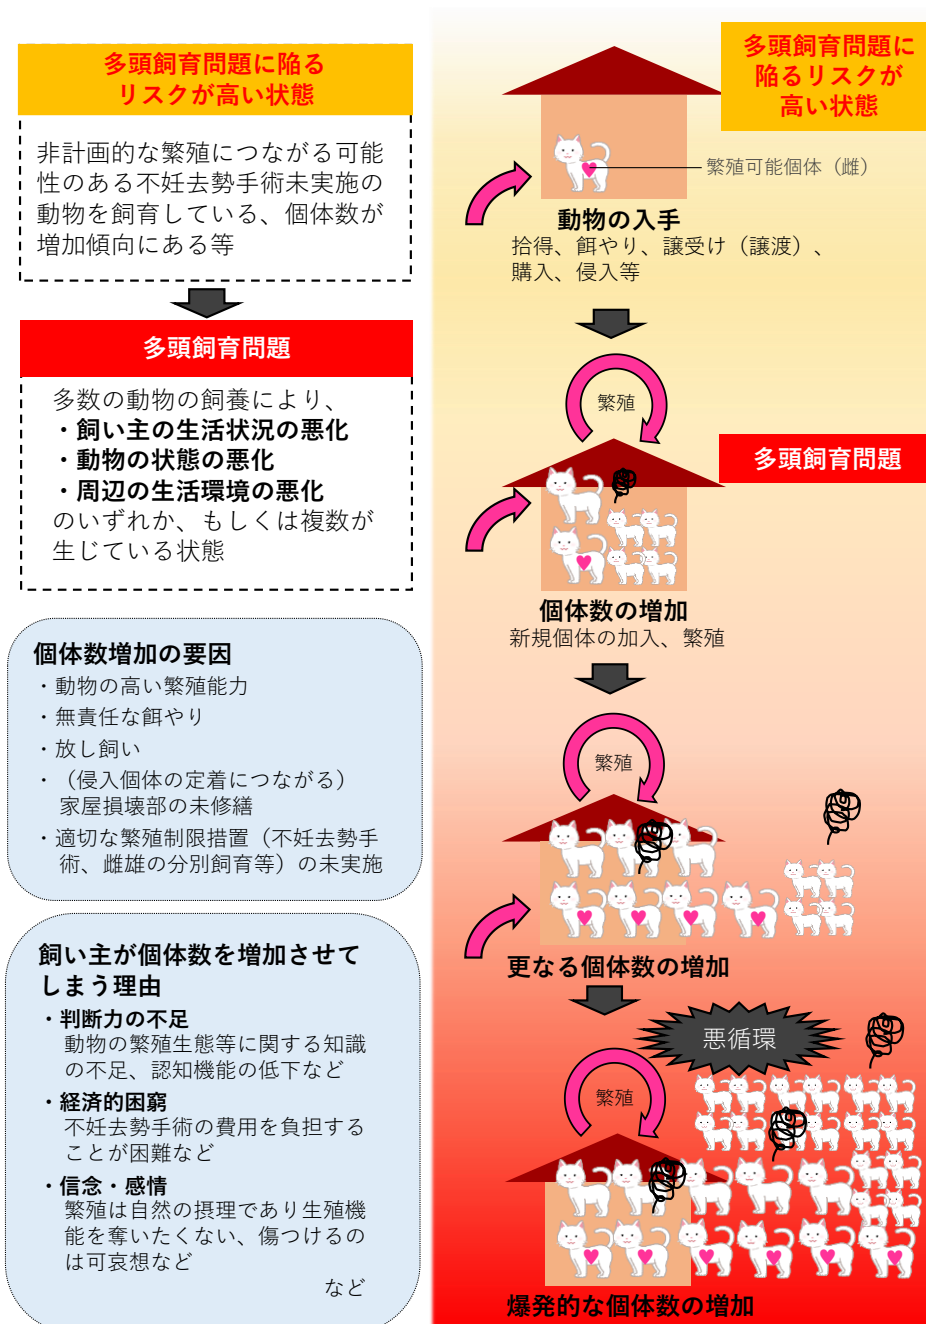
多頭飼育問題に陥るリスクが高い状態

非計画的な繁殖につながる可能性のある不妊去勢手術未実施の動物を飼育している、個体数が増加傾向にある等

多頭飼育問題

多数の動物の飼養により、
・飼い主の生活状況の悪化
・動物の状態の悪化
・周辺の生活環境の悪化
のいずれか、もしくは複数が生じている状態

個体数増加の要因
・動物の高い繁殖能力
・無責任な餌やり
・放し飼い
・（侵入個体の定着につながる）家屋損壊部の未修繕
・適切な繁殖制限措置（不妊去勢手術、雌雄の分別飼育等）の未実施

飼い主が個体数を増加させてしまう理由
・判断力の不足
動物の繁殖生態等に関する知識の不足、認知機能の低下など
・経済的困窮
不妊去勢手術の費用を負担することが困難など
・信念・感情
繁殖は自然の摂理であり生殖機能を奪いたくない、傷つけるのは可哀想など
など

多頭飼育問題に陥るリスクが高い状態

繁殖可能個体（雌）

動物の入手
拾得、餌やり、譲受け（譲渡）、購入、侵入等

繁殖

多頭飼育問題

個体数の増加
新規個体の加入、繁殖

繁殖

更なる個体数の増加

悪循環

繁殖

爆発的な個体数の増加